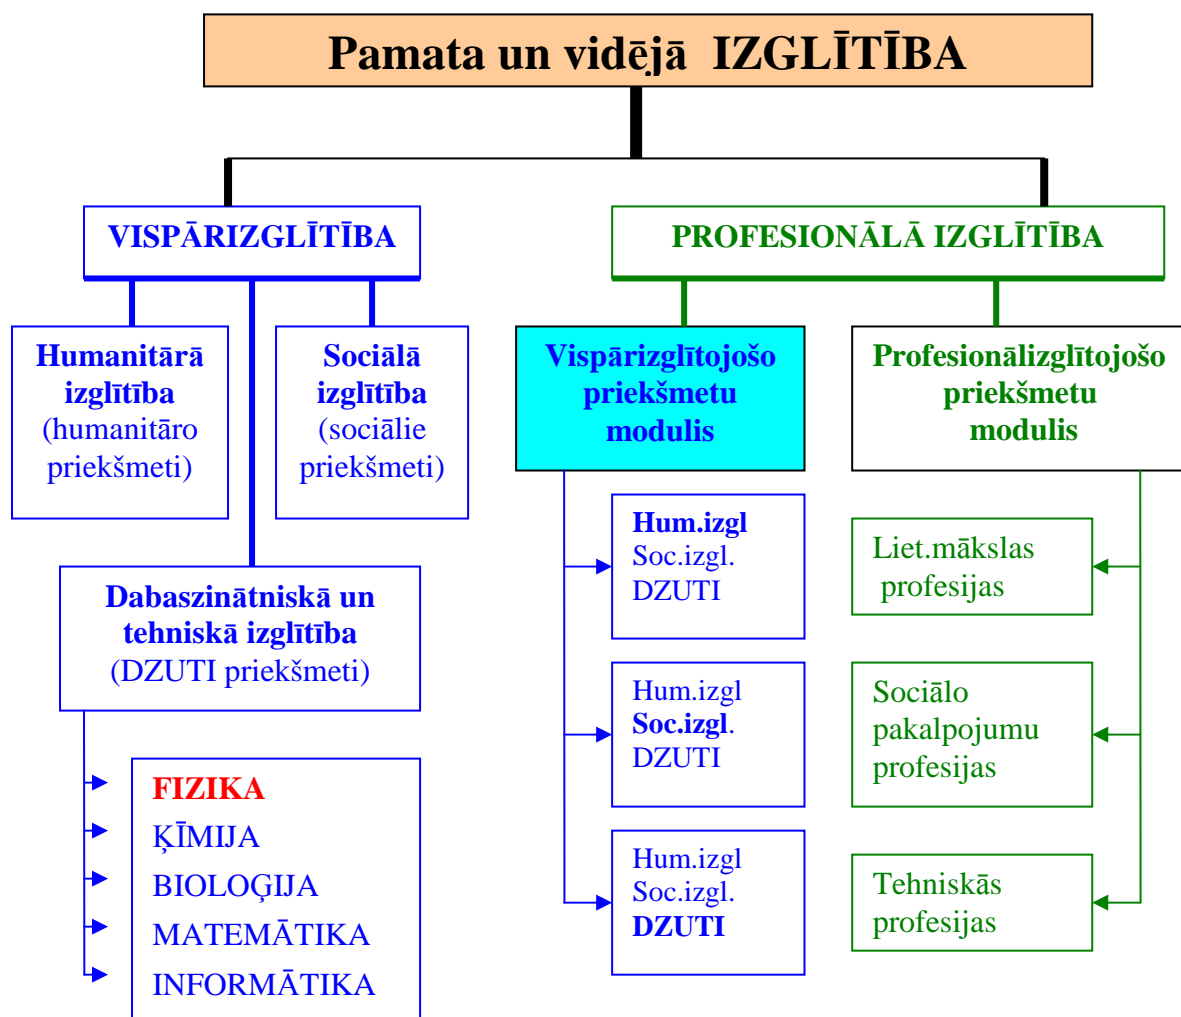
Pamata un vidējā IZGLĪTĪBA

VISPĀRIZGLĪTĪBA

PROFESIONĀLĀ IZGLĪTĪBA

Humanitārā izglītība (humanitāro priekšmeti)

Sociālā izglītība (sociālie priekšmeti)

Dabaszinātniskā un tehniskā izglītība (DZUTI priekšmeti)

FIZIKA
ĶĪMIJA
BIOLOĢIJA
MATEMĀTIKA
INFORMĀTIKA

Vispārizglītojošo priekšmetu modulis

Hum.izgl
Soc.izgl.
DZUTI

Hum.izgl
Soc.izgl.
DZUTI

Hum.izgl
Soc.izgl.
DZUTI

Profesionālizglītojošo priekšmetu modulis

Liet.mākslas profesijas

Sociālo pakalpojumu profesijas

Tehniskās profesijas